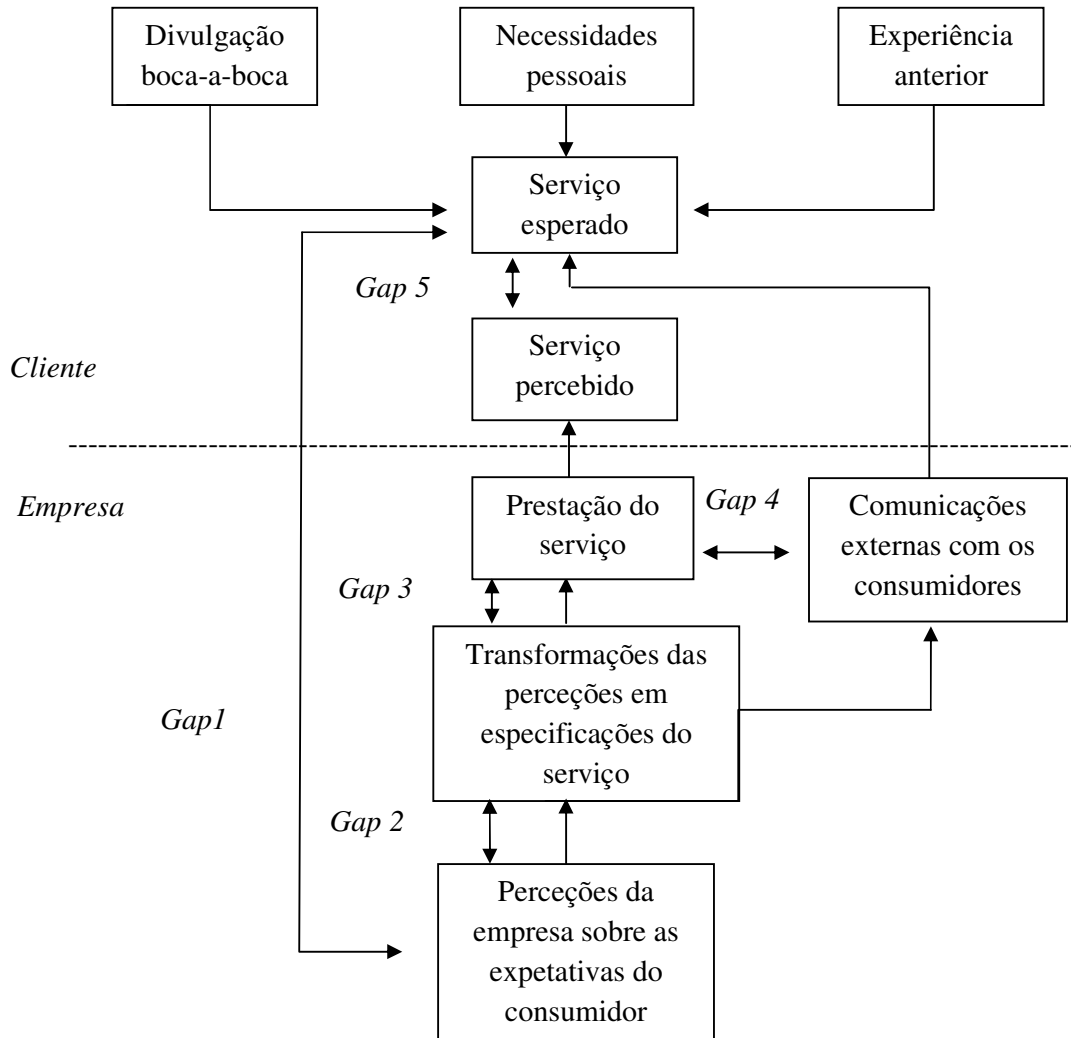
Divulgação boca-a-boca

Necessidades pessoais

Experiência anterior

Serviço esperado

Gap 5

Serviço percebido

Cliente

Empresa

Prestação do serviço

Gap 4

Comunicações externas com os consumidores

Gap 3

Transformações das perceções em especificações do serviço

Gap1

Gap 2

Perceções da empresa sobre as expetativas do consumidor